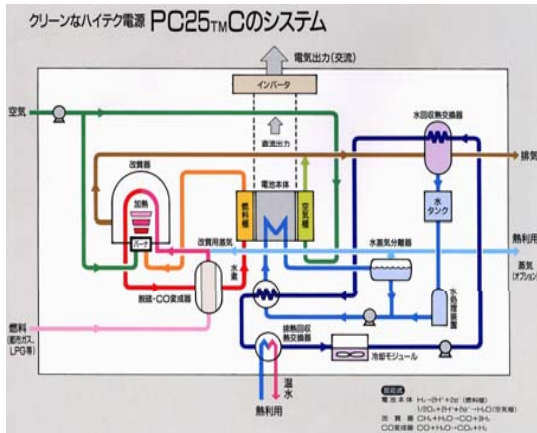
クリーンなハイテク電源 PC25TMCのシステム

電気出力(交流)

インバータ

空気

直流出力

水回収熱交換器

排気

改質器

加熱

バーナ

燃料極

電池本体

空気極

水タンク

熱利用

改質用蒸気

水蒸気分離器

蒸気(オプション)

水素

水処理装置

脱硫・CO変成器

燃料(都市ガス、LPG等)

排熱回収熱交換器

冷却モジュール

温水

熱利用

反応式
電池本体 $H_2 \rightarrow 2H^+ + 2e^-$ (燃料極)
$1/2O_2 + 2H^+ + 2e^- \rightarrow H_2O$ (空気極)
改質器 $CH_4 + H_2O \rightarrow CO + 3H_2$
CO変成器 $CO + H_2O \rightarrow CO_2 + H_2$